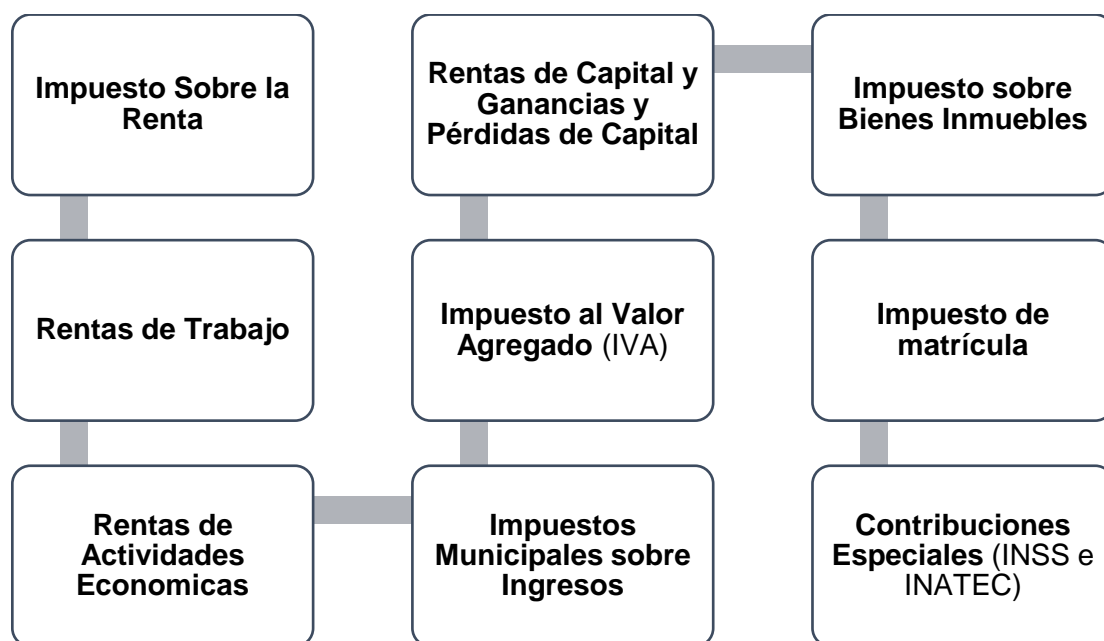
Impuesto Sobre la Renta

Rentas de Trabajo

Rentas de Actividades Economicas

Impuestos Municipales sobre Ingresos

Impuesto al Valor Agregado (IVA)

Rentas de Capital y Ganancias y Pérdidas de Capital

Impuesto sobre Bienes Inmuebles

Impuesto de matrícula

Contribuciones Especiales (INSS e INATEC)